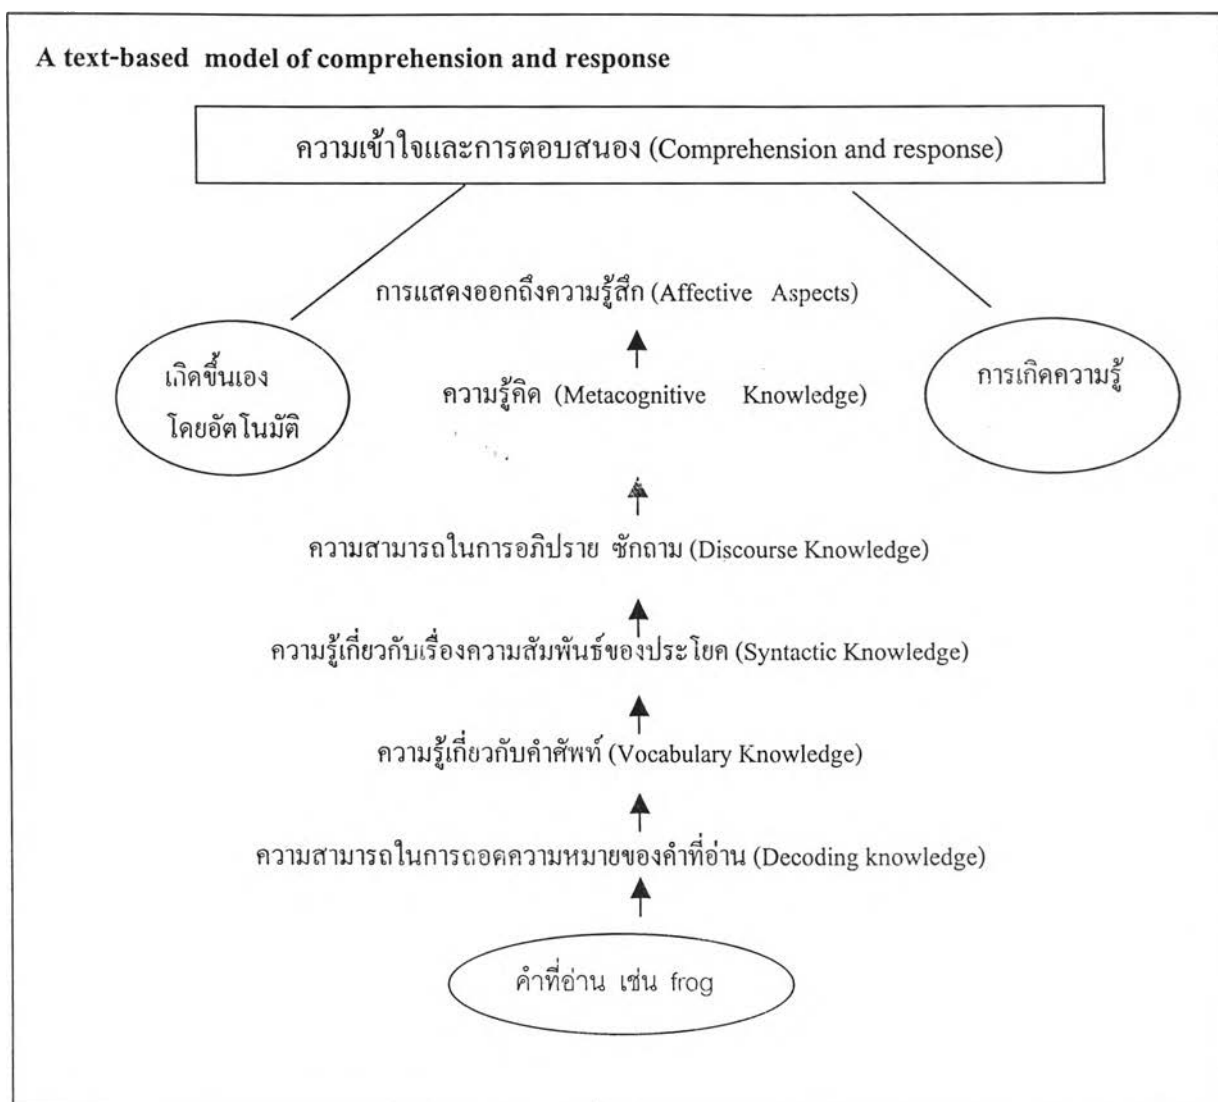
A text-based model of comprehension and response

ความเข้าใจและการตอบสนอง (Comprehension and response)

การแสดงออกถึงความรู้สึก (Affective Aspects)

เกิดขึ้นเอง โดยอัตโนมัติ

ความรู้คิด (Metacognitive Knowledge)

การเกิดความรู้

ความสามารถในการอภิปราย ซักถาม (Discourse Knowledge)

ความรู้เกี่ยวกับเรื่องความสัมพันธ์ของประโยค (Syntactic Knowledge)

ความรู้เกี่ยวกับคำศัพท์ (Vocabulary Knowledge)

ความสามารถในการถอดความหมายของคำที่อ่าน (Decoding knowledge)

คำที่อ่าน เช่น frog